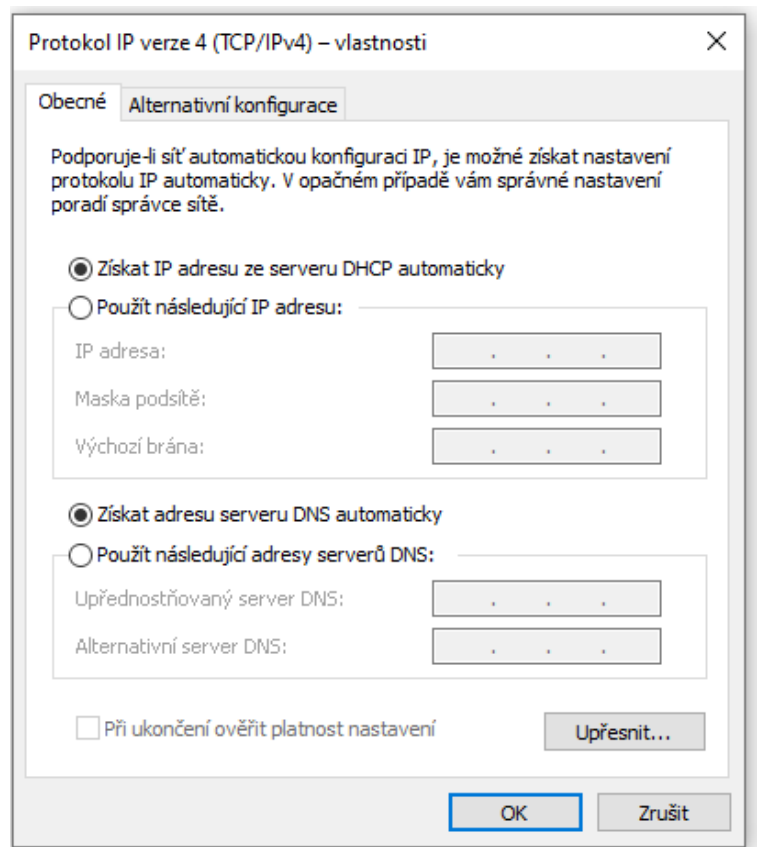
Protokol IP verze 4 (TCP/IPv4) – vlastnosti

×

Obecné

Alternativní konfigurace

Podporuje-li síť automatickou konfiguraci IP, je možné získat nastavení protokolu IP automaticky. V opačném případě vám správné nastavení poradí správce sítě.

Získat IP adresu ze serveru DHCP automaticky

Použít následující IP adresu:

IP adresa: . . .

Maska podsítě: . . .

Výchozí brána: . . .

Získat adresu serveru DNS automaticky

Použít následující adresy serverů DNS:

Upřednostňovaný server DNS: . . .

Alternativní server DNS: . . .

Při ukončení ověřit platnost nastavení

Upřesnit...

OK

Zrušit